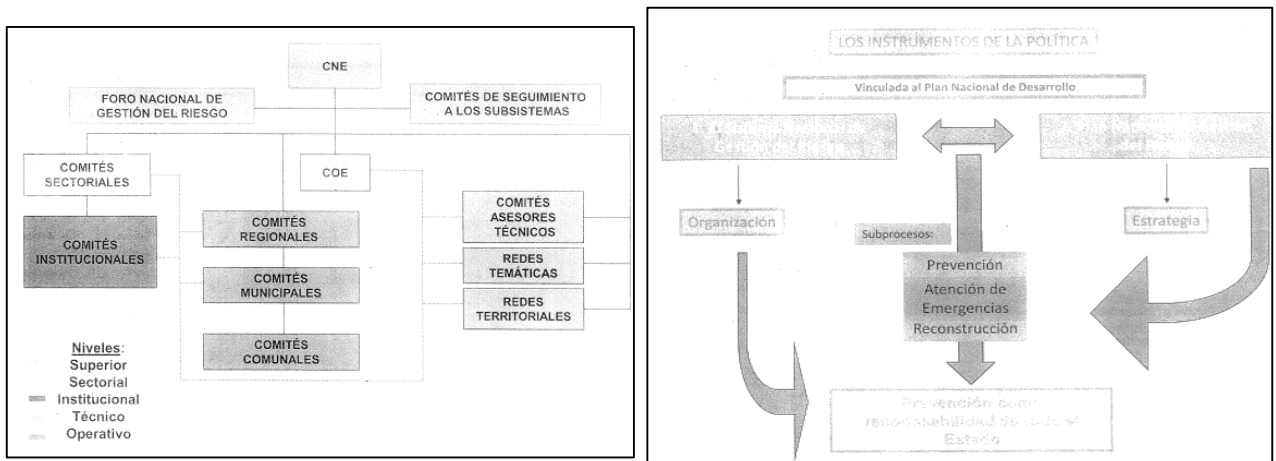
CNE

FORO NACIONAL DE GESTIÓN DEL RIESGO

COMITÉS DE SEGUIMIENTO A LOS SUBSISTEMAS

COMITÉS SECTORIALES

COE

COMITÉS INSTITUCIONALES

COMITÉS REGIONALES

COMITÉS MUNICIPALES

COMITÉS COMUNALES

COMITÉS ASESORES TÉCNICOS

REDES TEMÁTICAS

REDES TERRITORIALES

Niveles:
Superior
Sectorial
Institucional
Técnico
Operativo

LOS INSTRUMENTOS DE LA POLÍTICA

Vinculada al Plan Nacional de Desarrollo

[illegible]

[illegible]

Organización

Estrategia

Subprocesos:

Prevención
Atención de Emergencias
Reconstrucción

Prevención como responsabilidad de todo el Estado